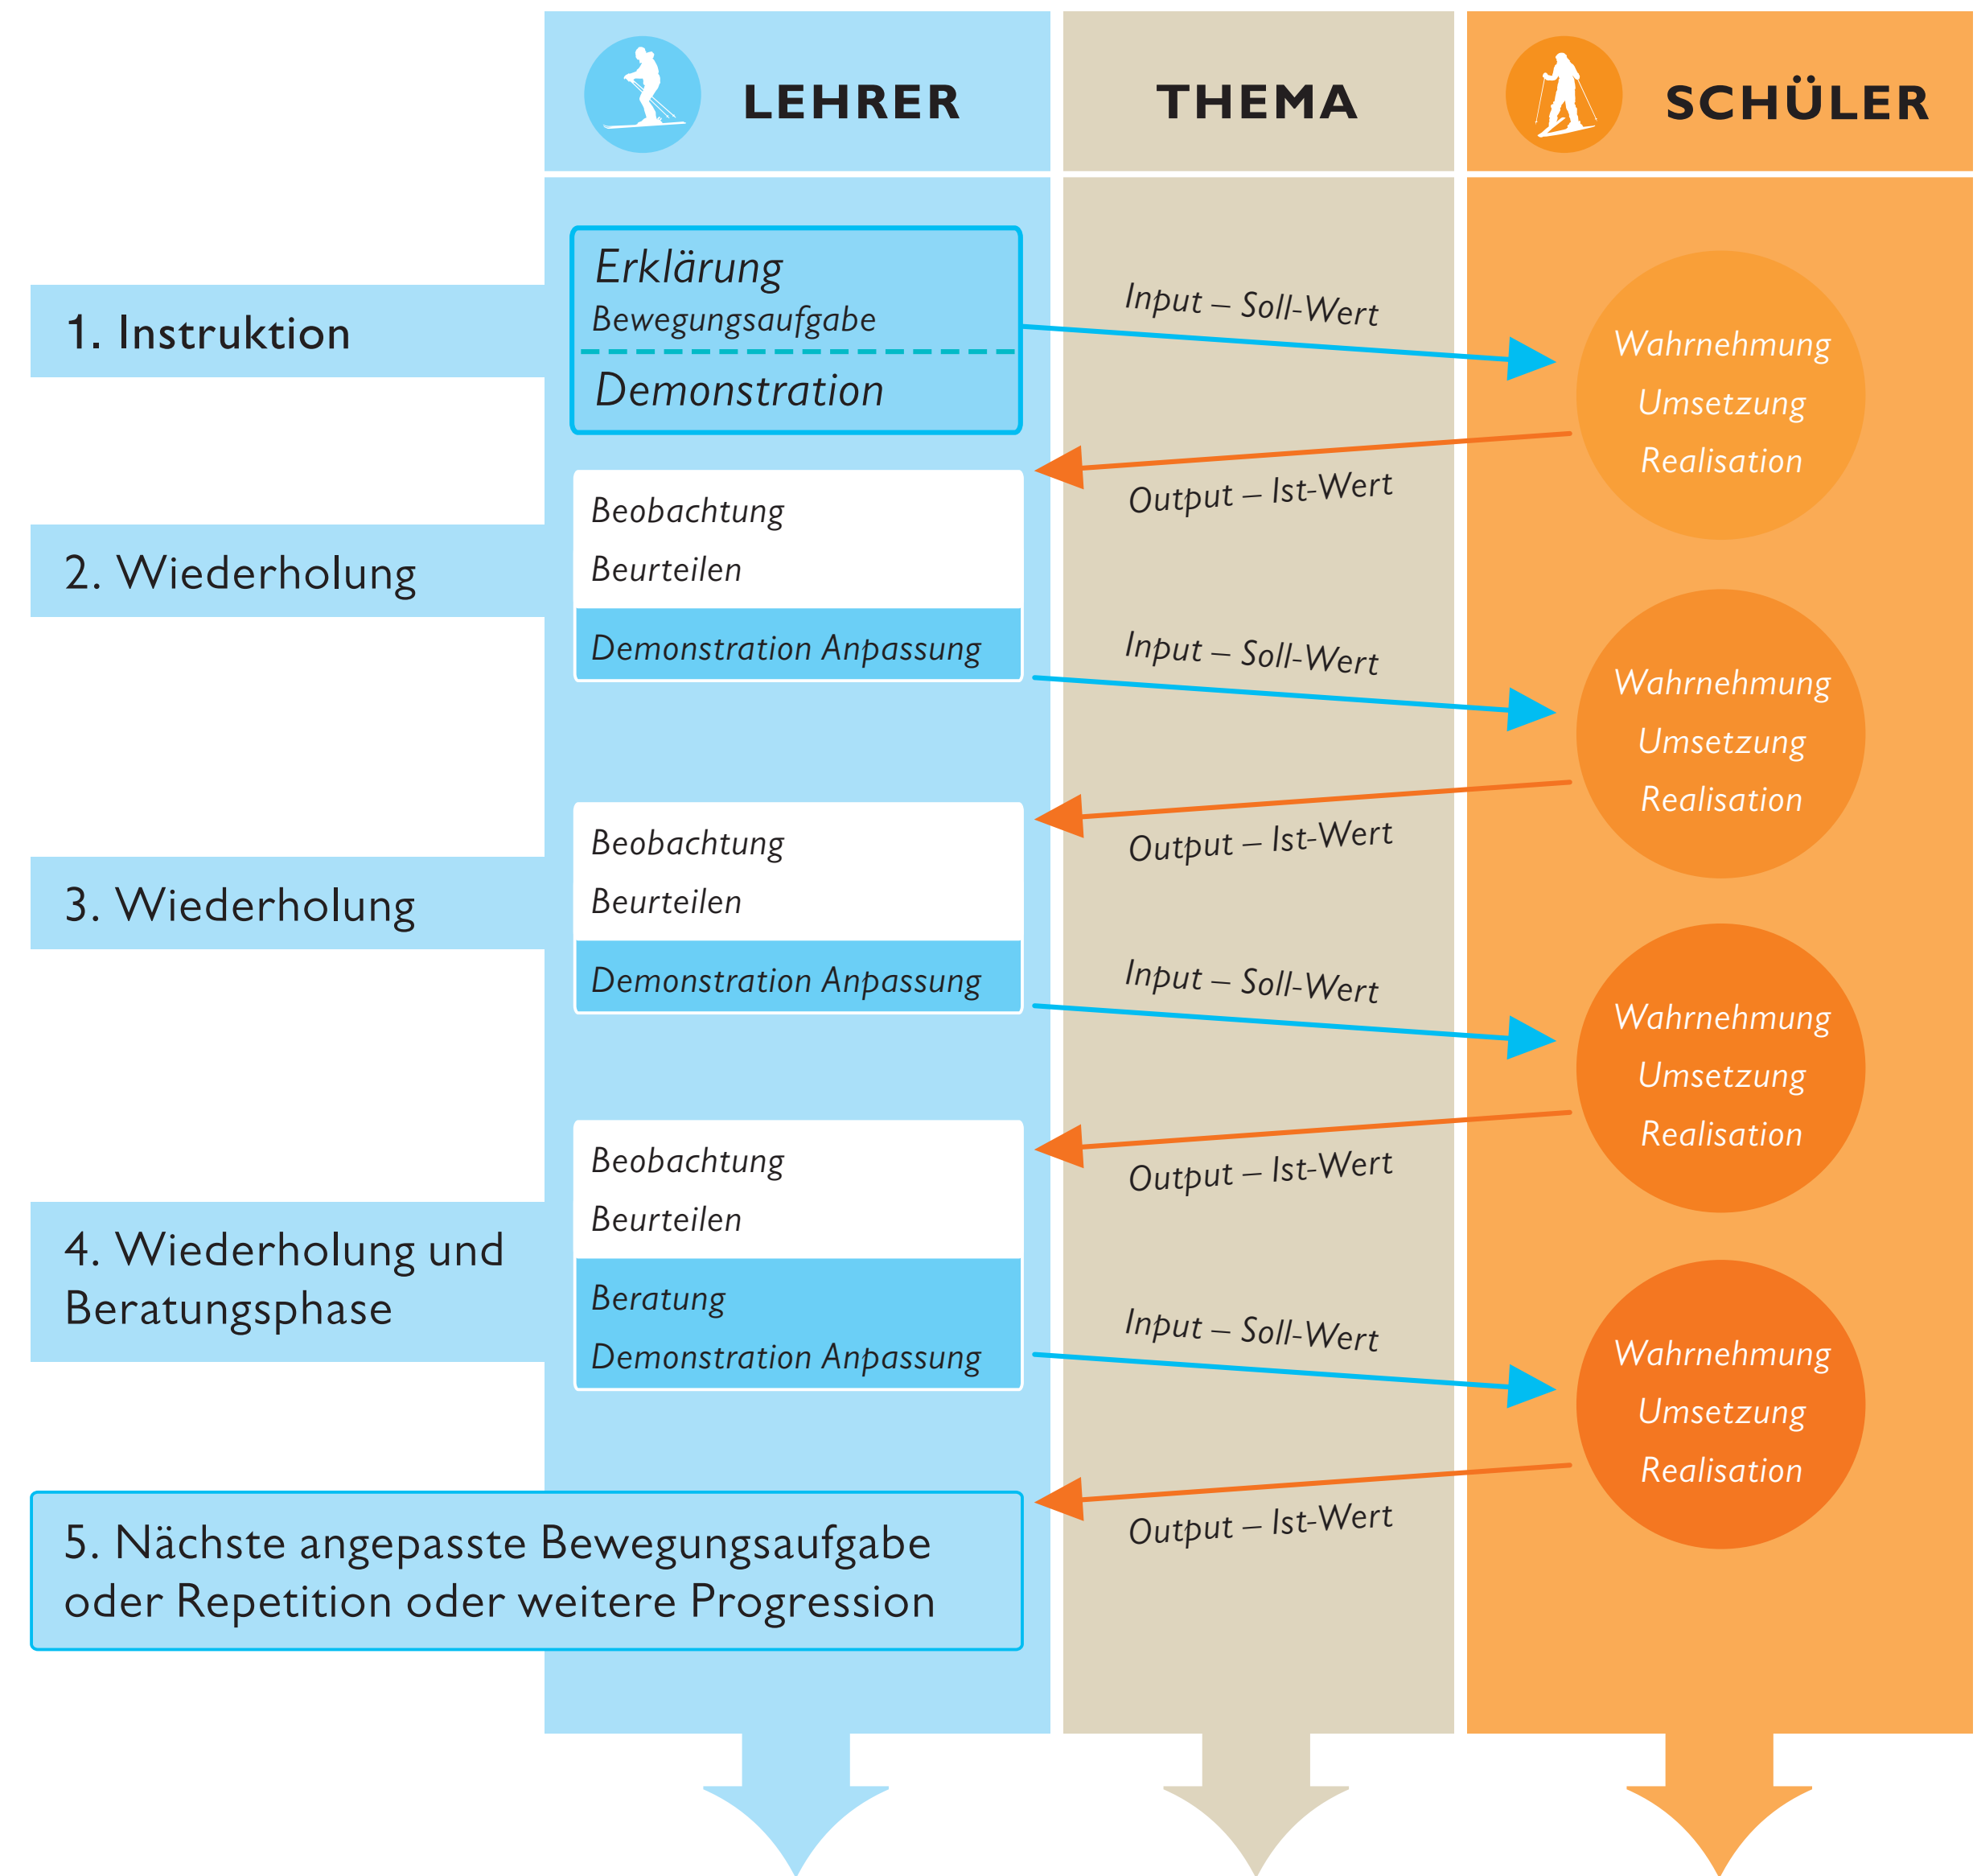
LEHRER

THEMA

SCHÜLER

1. Instruktion

Erklärung
Bewegungsaufgabe
Demonstration

Input – Soll-Wert

Wahrnehmung
Umsetzung
Realisation

Output – Ist-Wert

2. Wiederholung

Beobachtung
Beurteilen
Demonstration Anpassung

Input – Soll-Wert

Wahrnehmung
Umsetzung
Realisation

Output – Ist-Wert

3. Wiederholung

Beobachtung
Beurteilen
Demonstration Anpassung

Input – Soll-Wert

Wahrnehmung
Umsetzung
Realisation

Output – Ist-Wert

4. Wiederholung und Beratungsphase

Beobachtung
Beurteilen
Beratung
Demonstration Anpassung

Input – Soll-Wert

Wahrnehmung
Umsetzung
Realisation

Output – Ist-Wert

5. Nächste angepasste Bewegungsaufgabe oder Repetition oder weitere Progression